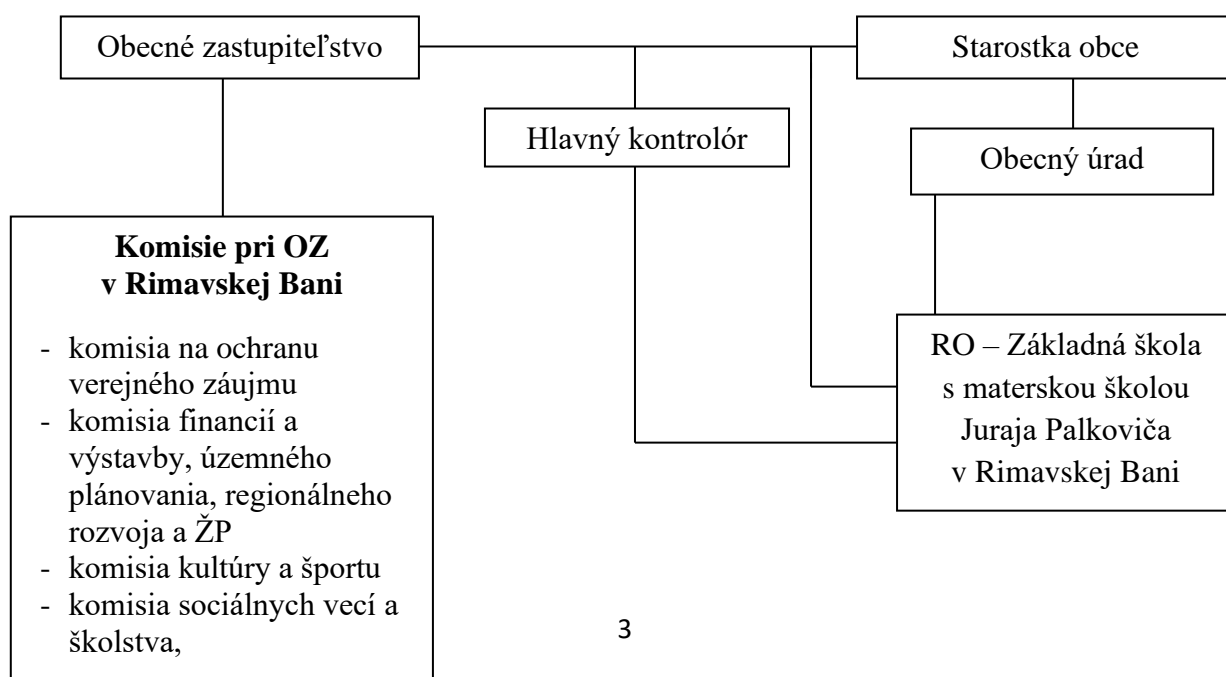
Obecné zastupiteľstvo

Starostka obce

Hlavný kontrolór

Obecný úrad

**Komisie pri OZ v Rimavskej Bani**

- komisia na ochranu verejného záujmu
- komisia financií a výstavby, územného plánovania, regionálneho rozvoja a ŽP
- komisia kultúry a športu
- komisia sociálnych vecí a školstva,

RO – Základná škola s materskou školou Juraja Palkoviča v Rimavskej Bani

3